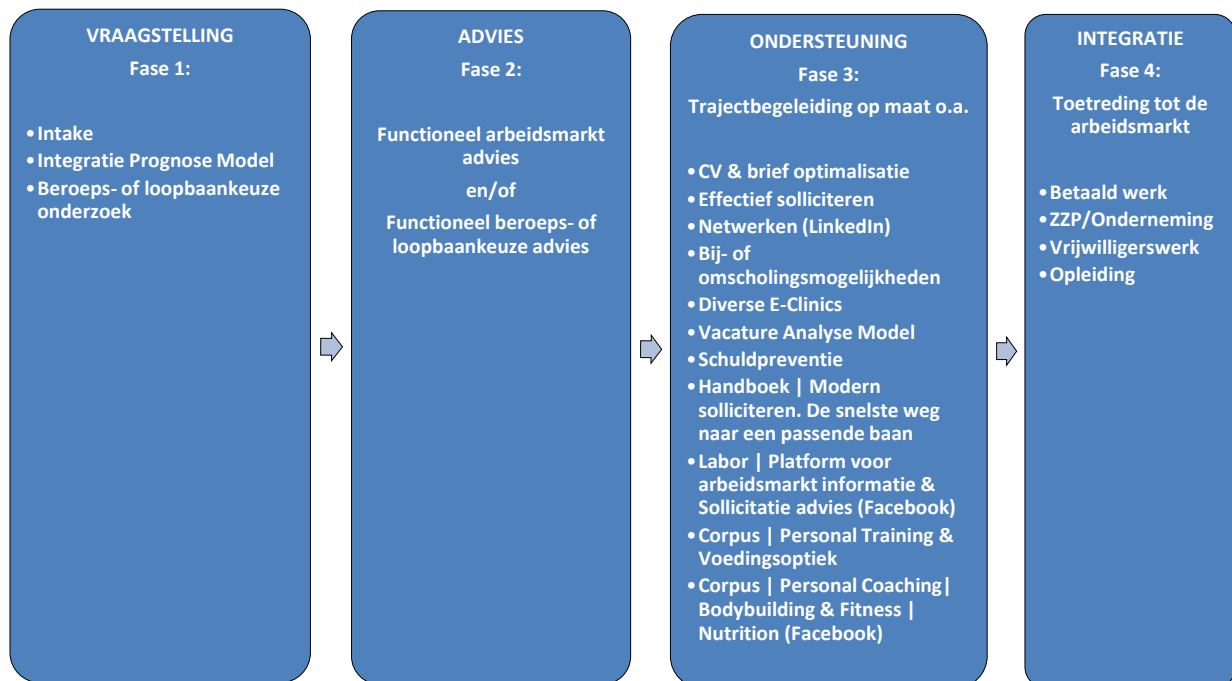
VRAAGSTELLING
Fase 1:

• Intake
• Integratie Prognose Model
• Beroeps- of loopbaankeuze onderzoek

ADVIES
Fase 2:

Functioneel arbeidsmarkt advies
en/of
Functioneel beroeps- of loopbaankeuze advies

ONDERSTEUNING
Fase 3:
Trajectbegeleiding op maat o.a.

• CV & brief optimalisatie
• Effectief solliciteren
• Netwerken (LinkedIn)
• Bij- of omscholingsmogelijkheden
• Diverse E-Clinics
• Vacature Analyse Model
• Schuldpreventie
• Handboek | Modern solliciteren. De snelste weg naar een passende baan
• Labor | Platform voor arbeidsmarkt informatie & Sollicitatie advies (Facebook)
• Corpus | Personal Training & Voedingsoptiek
• Corpus | Personal Coaching| Bodybuilding & Fitness | Nutrition (Facebook)

INTEGRATIE
Fase 4:
Toetreding tot de arbeidsmarkt

• Betaald werk
• ZZP/Onderneming
• Vrijwilligerswerk
• Opleiding